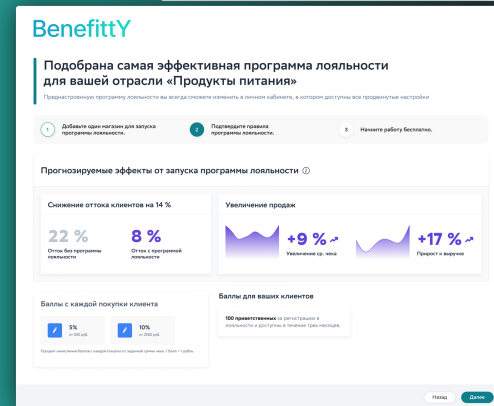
BenefittY

Подобрана самая эффективная программа лояльности для вашей отрасли «Продукты питания»

Преднастроенную программу лояльности вы всегда сможете изменить в личном кабинете, в котором доступны все продвинутые настройки

1 Добавьте один магазин для запуска программы лояльности.

2 Подтвердите правила программы лояльности.

3 Начните работу бесплатно.

Прогнозируемые эффекты от запуска программы лояльности

Снижение оттока клиентов на 14 %

22 %
Отток без программы лояльности

8 %
Отток с программой лояльности

Увеличение продаж

+9 %
Увеличение ср. чека

+17 %
Прирост к выручке

Баллы с каждой покупки клиента

5%
от 100 руб.

10%
от 2500 руб.

Процент начисления баллов с каждой покупки от заданной суммы чека. 1 балл = 1 рубль.

Баллы для ваших клиентов

100 приветственных за регистрацию в лояльности и доступны в течение трех месяцев.

Назад

Далее